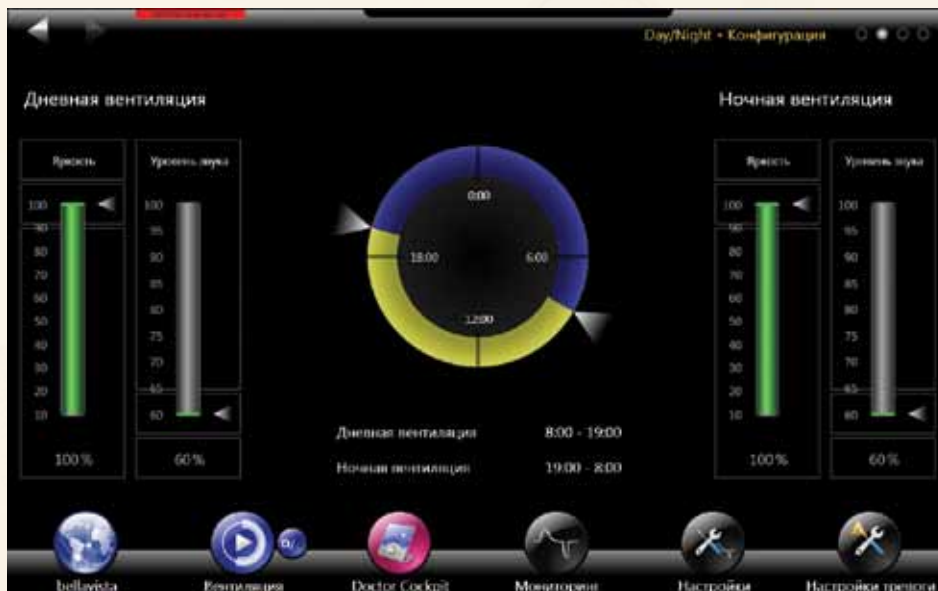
Day/Night - Конфигурация

Дневная вентиляция

Ночная вентиляция

Яркость

Уровень звука

100
90
80
70
60
50
40
30
20
10

100
95
90
85
80
75
70
65
60

100 %

60 %

0:00
18:00
6:00
12:00

Дневная вентиляция 8:00 - 19:00

Ночная вентиляция 19:00 - 8:00

Яркость

Уровень звука

100
90
80
70
60
50
40
30
20
10

100
95
90
85
80
75
70
65
60

100 %

60 %

bellavista

Вентиляция

Doctor Cockpit

Мониторинг

Настройки

Настройки тревоги